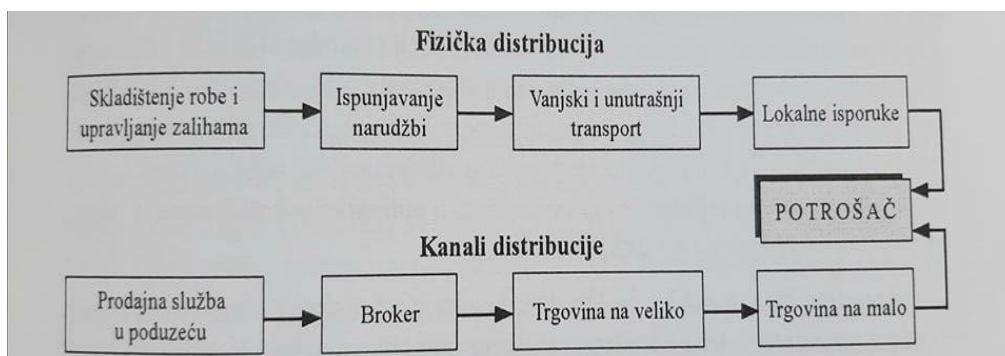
Fizička distribucija

Skladištenje robe i upravljanje zalihama

Ispunjavanje narudžbi

Vanjski i unutrašnji transport

Lokalne isporuke

POTROŠAČ

Kanali distribucije

Prodajna služba u poduzeću

Broker

Trgovina na veliko

Trgovina na malo